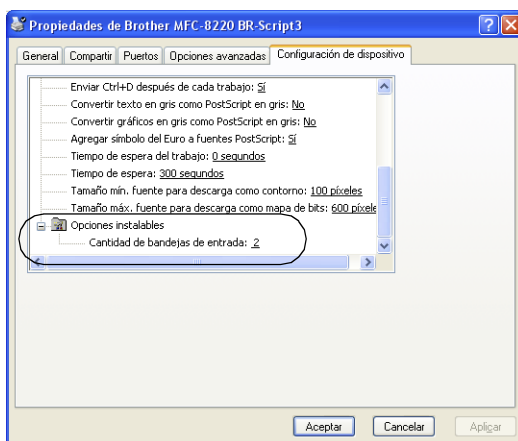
Propiedades de Brother MFC-8220 BR-Script3

General | Compartir | Puertos | Opciones avanzadas | Configuración de dispositivo

Enviar Ctrl+D después de cada trabajo: Sí
Convertir texto en gris como PostScript en gris: No
Convertir gráficos en gris como PostScript en gris: No
Agregar símbolo del Euro a fuentes PostScript: Sí
Tiempo de espera del trabajo: 0 segundos
Tiempo de espera: 300 segundos
Tamaño mín. fuente para descarga como contorno: 100 píxeles
Tamaño máx. fuente para descarga como mapa de bits: 600 píxele
Opciones instalables
Cantidad de bandejas de entrada: 2

Aceptar | Cancelar | Aplicar